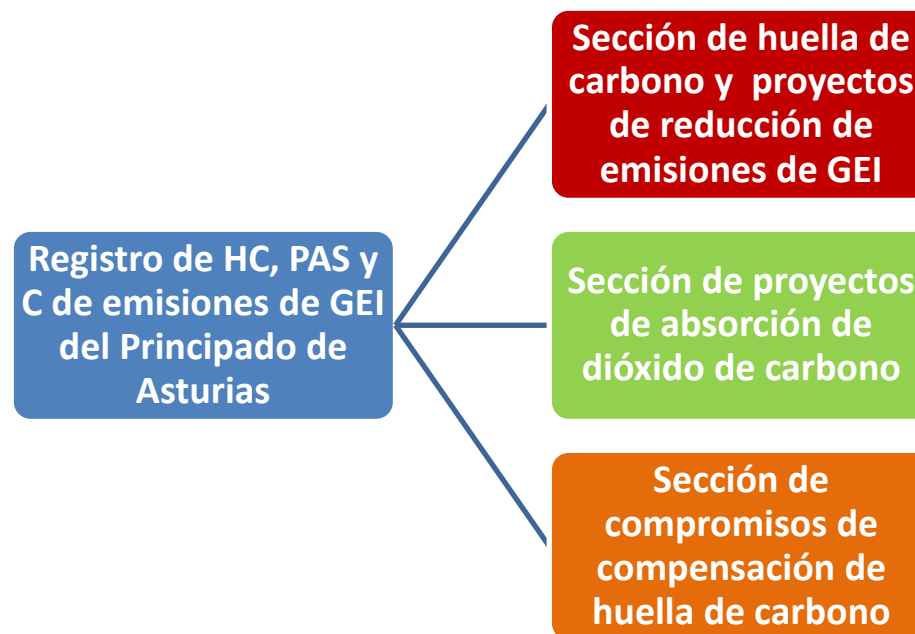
Registro de HC, PAS y C de emisiones de GEI del Principado de Asturias

Sección de huella de carbono y proyectos de reducción de emisiones de GEI

Sección de proyectos de absorción de dióxido de carbono

Sección de compromisos de compensación de huella de carbono